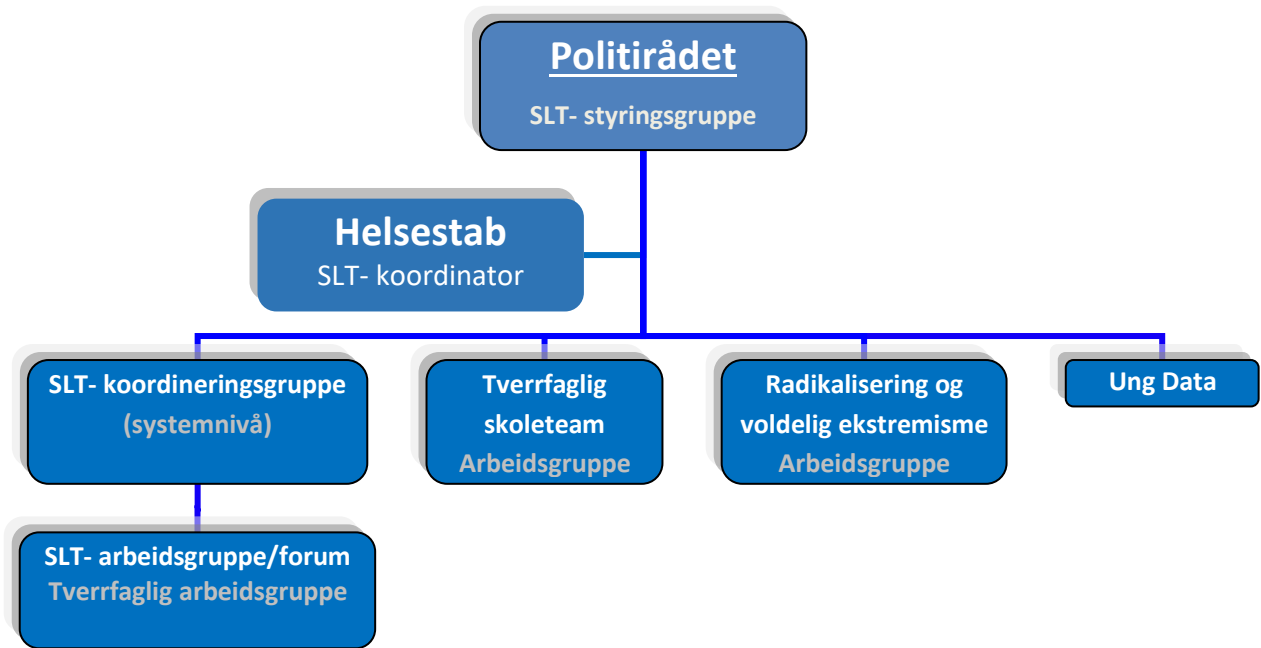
Politirådet

SLT- styringsgruppe

Helsestab
SLT- koordinator

SLT- koordineringsgruppe
(systemnivå)

Tverrfaglig skoleteam
Arbeidsgruppe

Radikalisering og voldelig ekstremisme
Arbeidsgruppe

Ung Data

SLT- arbeidsgruppe/forum
Tverrfaglig arbeidsgruppe